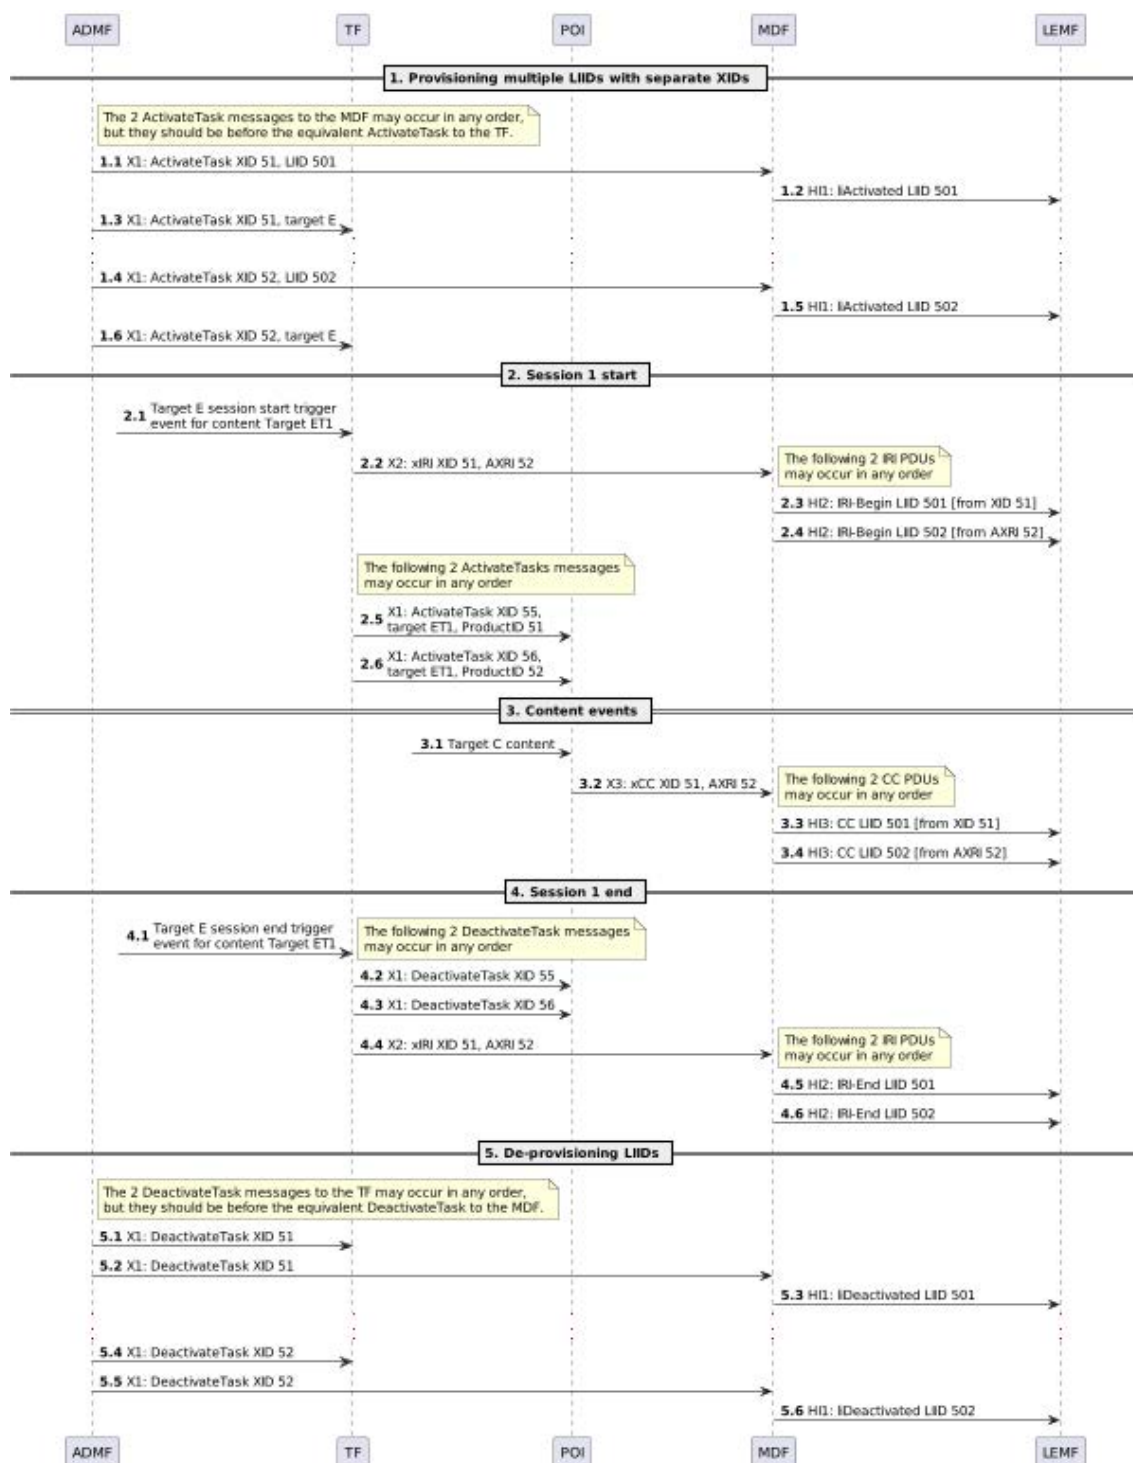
ADMF TF POI MDF LEMF

1. Provisioning multiple LIIDs with separate XIDs

The 2 ActivateTask messages to the MDF may occur in any order, but they should be before the equivalent ActivateTask to the TF.

1.1 X1: ActivateTask XID 51, LIID 501

1.2 HI1: liActivated LIID 501

1.3 X1: ActivateTask XID 51, target E

1.4 X1: ActivateTask XID 52, LIID 502

1.5 HI1: liActivated LIID 502

1.6 X1: ActivateTask XID 52, target E

2. Session 1 start

2.1 Target E session start trigger event for content Target ET1

2.2 X2: xIRI XID 51, AXRI 52

The following 2 IRI PDUs may occur in any order

2.3 HI2: IRI-Begin LIID 501 [from XID 51]

2.4 HI2: IRI-Begin LIID 502 [from AXRI 52]

The following 2 ActivateTasks messages may occur in any order

2.5 X1: ActivateTask XID 55, target ET1, ProductID 51

2.6 X1: ActivateTask XID 56, target ET1, ProductID 52

3. Content events

3.1 Target C content

3.2 X3: xCC XID 51, AXRI 52

The following 2 CC PDUs may occur in any order

3.3 HI3: CC LIID 501 [from XID 51]

3.4 HI3: CC LIID 502 [from AXRI 52]

4. Session 1 end

4.1 Target E session end trigger event for content Target ET1

The following 2 DeactivateTask messages may occur in any order

4.2 X1: DeactivateTask XID 55

4.3 X1: DeactivateTask XID 56

4.4 X2: xIRI XID 51, AXRI 52

The following 2 IRI PDUs may occur in any order

4.5 HI2: IRI-End LIID 501

4.6 HI2: IRI-End LIID 502

5. De-provisioning LIIDs

The 2 DeactivateTask messages to the TF may occur in any order, but they should be before the equivalent DeactivateTask to the MDF.

5.1 X1: DeactivateTask XID 51

5.2 X1: DeactivateTask XID 51

5.3 HI1: liDeactivated LIID 501

5.4 X1: DeactivateTask XID 52

5.5 X1: DeactivateTask XID 52

5.6 HI1: liDeactivated LIID 502

ADMF TF POI MDF LEMF